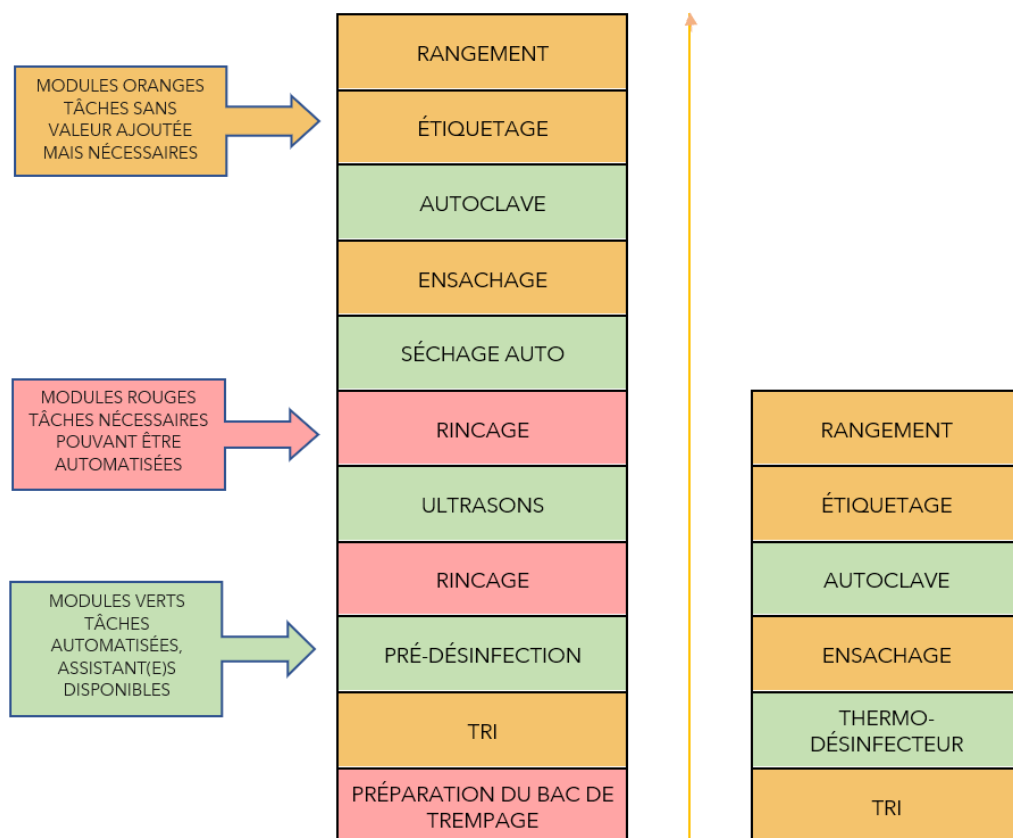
MODULES ORANGES TÂCHES SANS VALEUR AJOUTÉE MAIS NÉCESSAIRES

MODULES ROUGES TÂCHES NÉCESSAIRES POUVANT ÊTRE AUTOMATISÉES

MODULES VERTS TÂCHES AUTOMATISÉES, ASSISTANT(E)S DISPONIBLES

RANGEMENT

ÉTIQUETAGE

AUTOCLAVE

ENSACHAGE

SÉCHAGE AUTO

RINCAGE

ULTRASONS

RINCAGE

PRÉ-DÉSINFECTION

TRI

PRÉPARATION DU BAC DE TREMPAGE

RANGEMENT

ÉTIQUETAGE

AUTOCLAVE

ENSACHAGE

THERMO-DÉSINFECTEUR

TRI